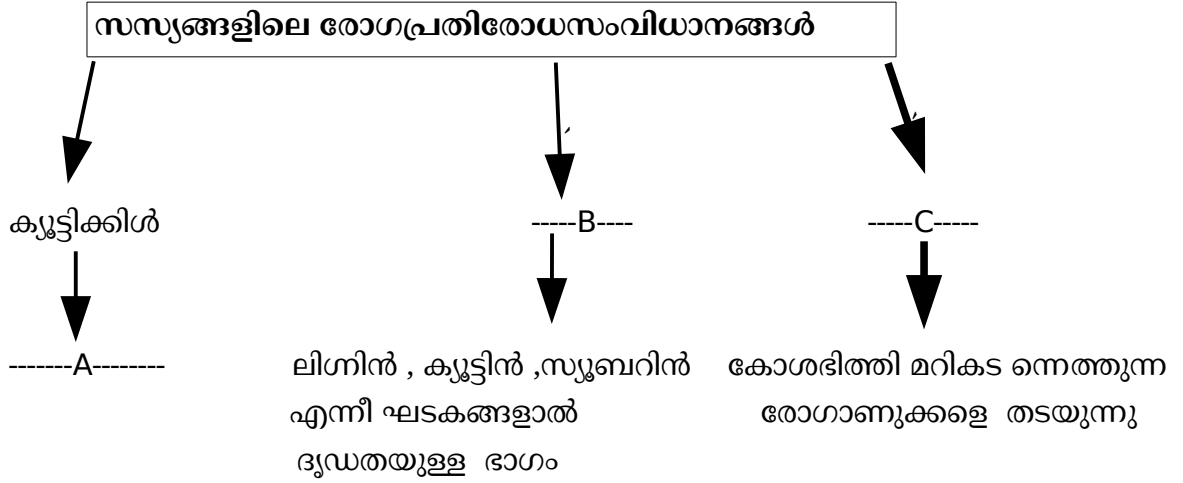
സസ്യങ്ങളിലെ രോഗപ്രതിരോധസംവിധാനങ്ങൾ

ക്യൂട്ടിക്കിൾ

-------A--------

-----B----

ലിഗ്നിൻ , ക്യൂട്ടിൻ ,സ്യൂബറിൻ എന്നീ ഘടകങ്ങളാൽ ദൃഡതയുള്ള ഭാഗം

-----C-----

കോശഭിത്തി മറികട ന്നെത്തുന്ന രോഗാണുക്കളെ തടയുന്നു